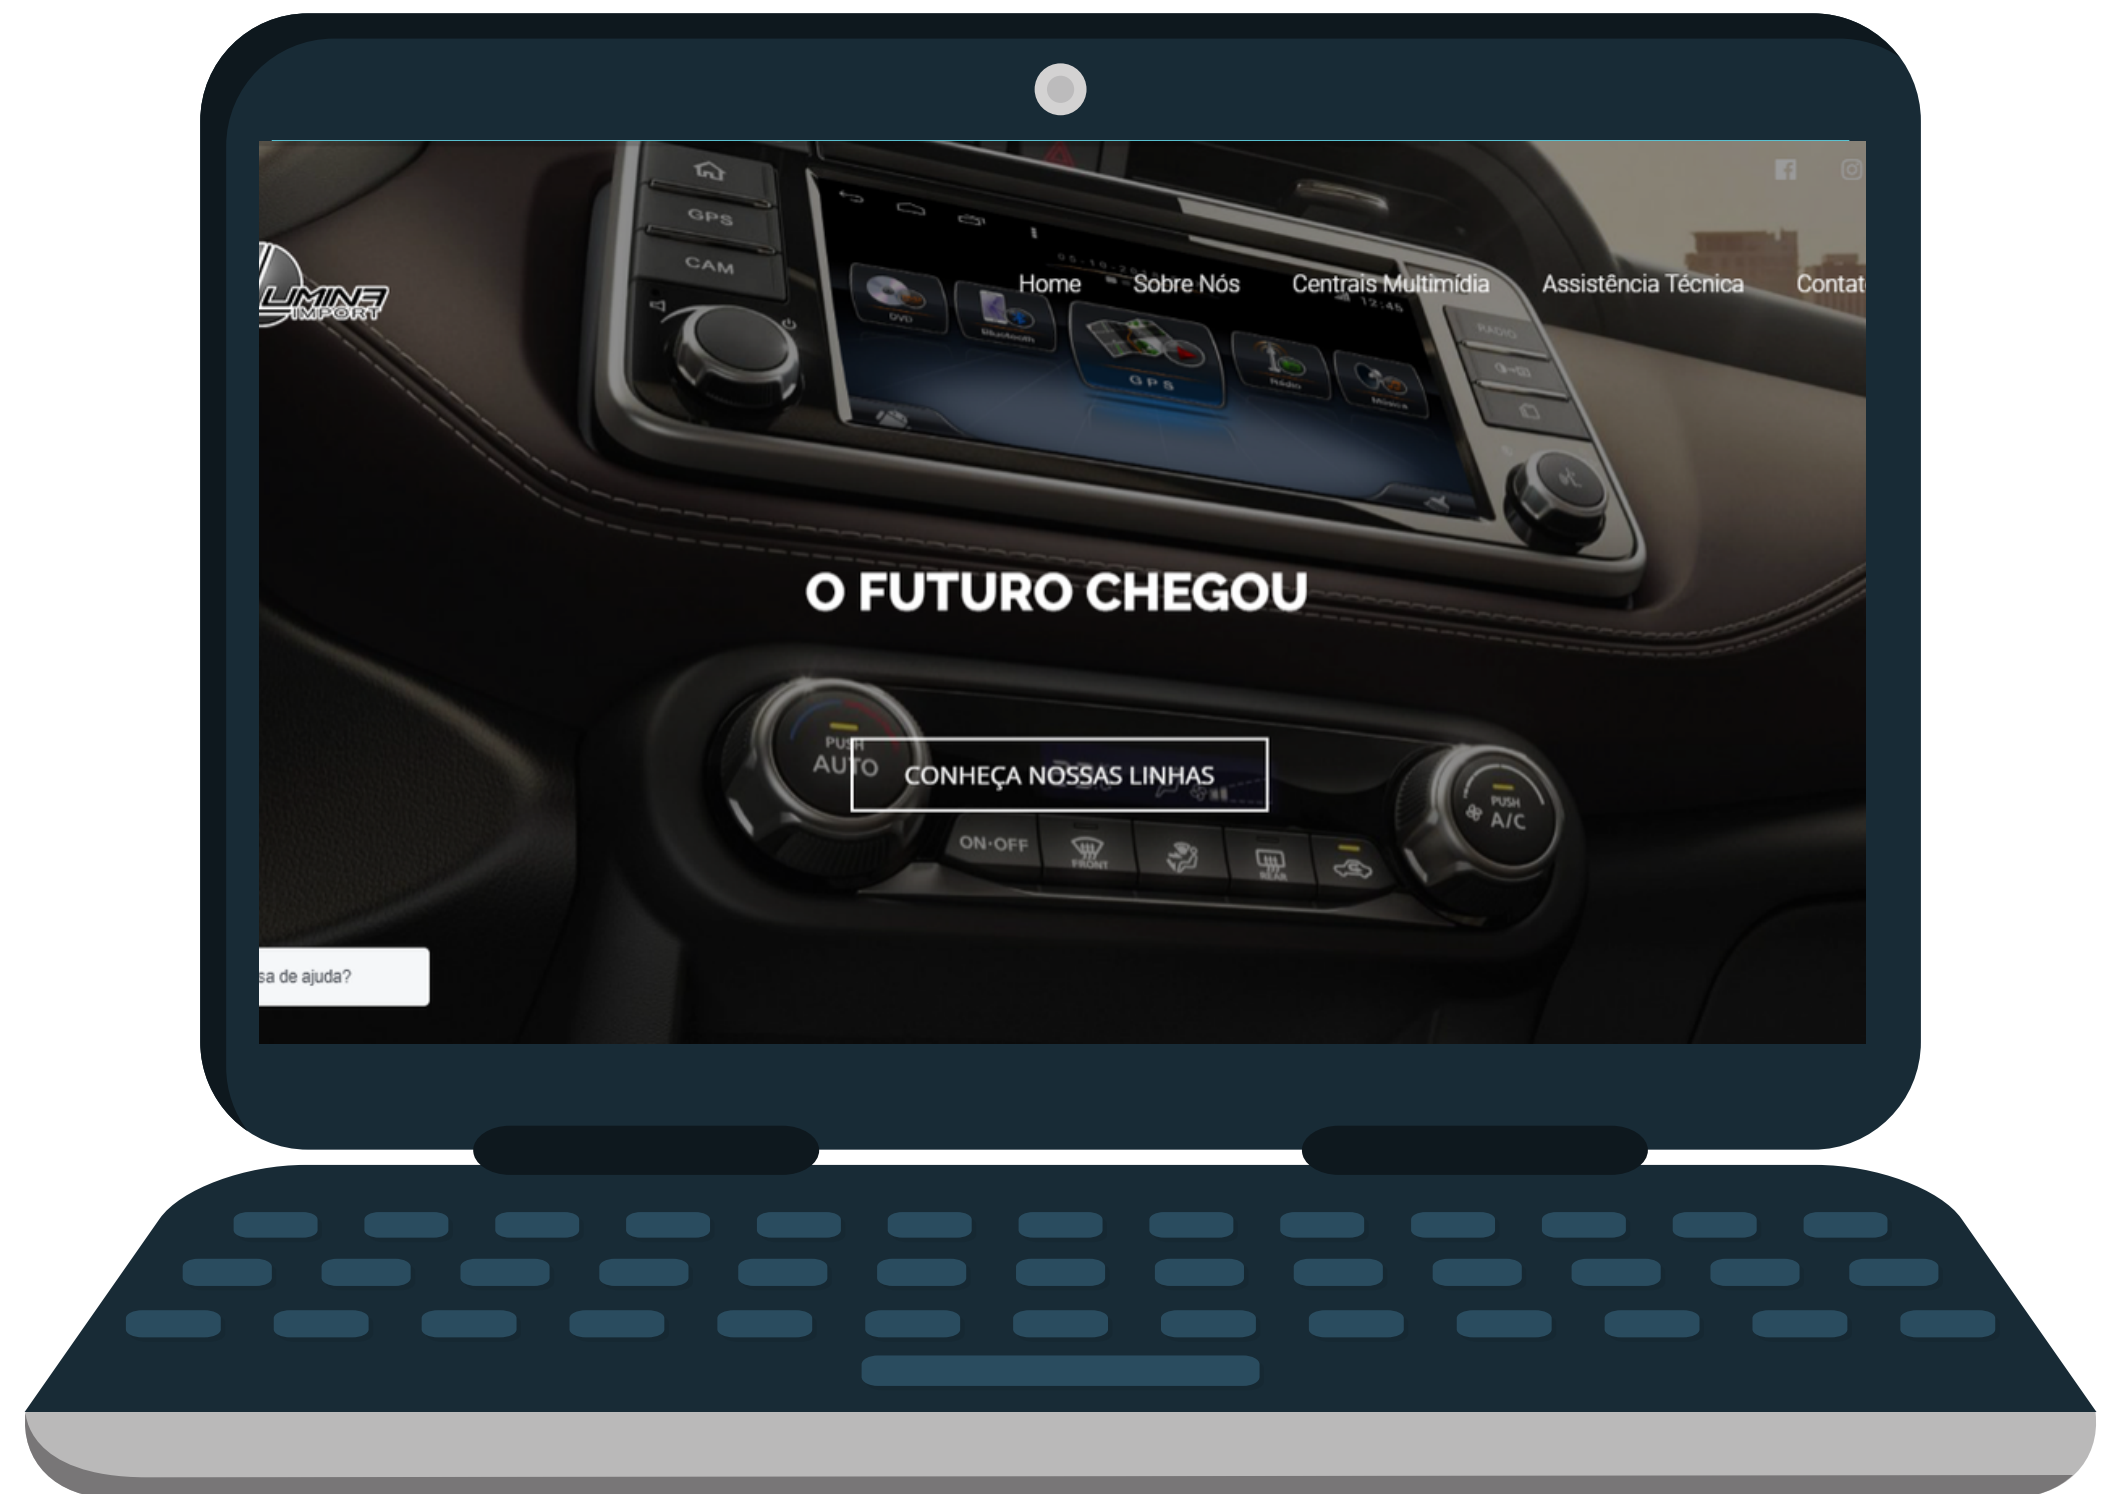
GPS
CAM
UMINA
IMPORT
Home
Sobre Nós
Centrais Multimídia
Assistência Técnica
Contat
DVD
Bluetooth
GPS
Rádio
Música
12:45
RADIO
O FUTURO CHEGOU
PUSH
AUTO
CONHEÇA NOSSAS LINHAS
PUSH
A/C
ON·OFF
FRONT
REAR
sa de ajuda?